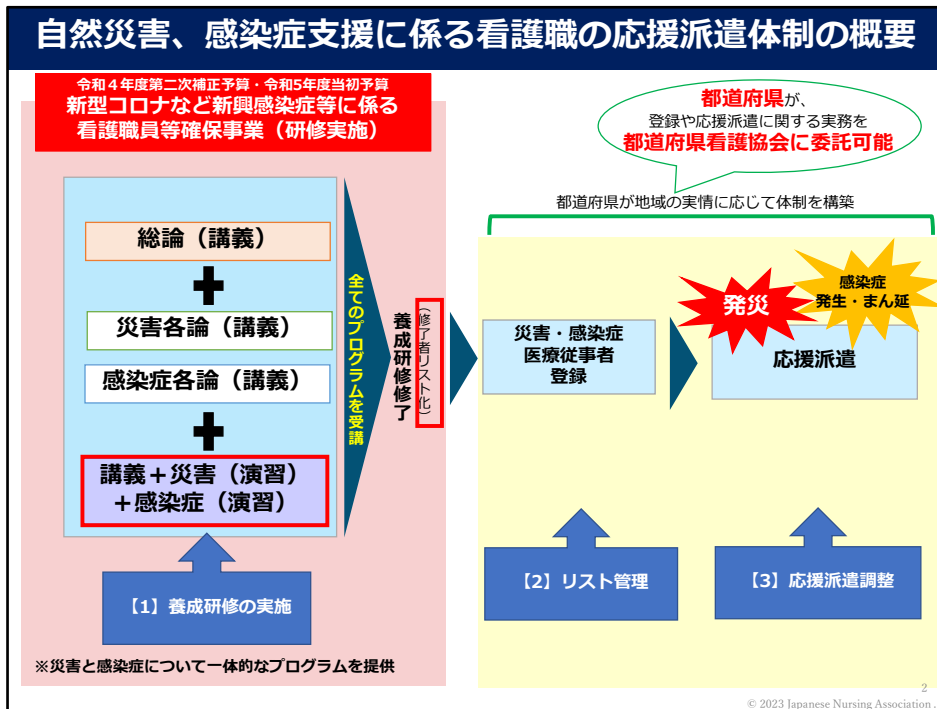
自然災害、感染症支援に係る看護職の応援派遣体制の概要

令和４年度第二次補正予算・令和5年度当初予算
新型コロナなど新興感染症等に係る看護職員等確保事業（研修実施）

総論（講義）

災害各論（講義）

感染症各論（講義）

講義＋災害（演習）
＋感染症（演習）

全てのプログラムを受講

養成研修修了

（修了者リスト化）

【1】養成研修の実施

※災害と感染症について一体的なプログラムを提供

都道府県が、
登録や応援派遣に関する実務を
都道府県看護協会に委託可能

都道府県が地域の実情に応じて体制を構築

災害・感染症
医療従事者
登録

発災

感染症
発生・まん延

応援派遣

【2】リスト管理

【3】応援派遣調整

2

© 2023 Japanese Nursing Association .